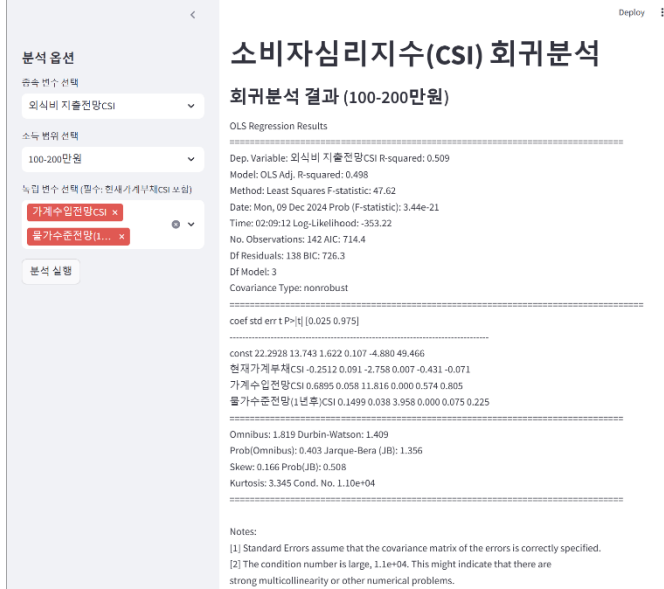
Deploy

<

분석 옵션

종속 변수 선택

외식비 지출전망CSI

소득 범위 선택

100-200만원

독립 변수 선택 (필수: 현재가계부채CSI 포함)

가계수입전망CSI ×

물가수준전망(1... ×

분석 실행

소비자심리지수(CSI) 회귀분석

회귀분석 결과 (100-200만원)

OLS Regression Results

==============================================================================

Dep. Variable: 외식비 지출전망CSI R-squared: 0.509

Model: OLS Adj. R-squared: 0.498

Method: Least Squares F-statistic: 47.62

Date: Mon, 09 Dec 2024 Prob (F-statistic): 3.44e-21

Time: 02:09:12 Log-Likelihood: -353.22

No. Observations: 142 AIC: 714.4

Df Residuals: 138 BIC: 726.3

Df Model: 3

Covariance Type: nonrobust

==============================================================================

coef std err t P>|t| [0.025 0.975]

------------------------------------------------------------------------------

const 22.2928 13.743 1.622 0.107 -4.880 49.466

현재가계부채CSI -0.2512 0.091 -2.758 0.007 -0.431 -0.071

가계수입전망CSI 0.6895 0.058 11.816 0.000 0.574 0.805

물가수준전망(1년후)CSI 0.1499 0.038 3.958 0.000 0.075 0.225

==============================================================================

Omnibus: 1.819 Durbin-Watson: 1.409

Prob(Omnibus): 0.403 Jarque-Bera (JB): 1.356

Skew: 0.166 Prob(JB): 0.508

Kurtosis: 3.345 Cond. No. 1.10e+04

==============================================================================

Notes:

[1] Standard Errors assume that the covariance matrix of the errors is correctly specified.

[2] The condition number is large, 1.1e+04. This might indicate that there are strong multicollinearity or other numerical problems.